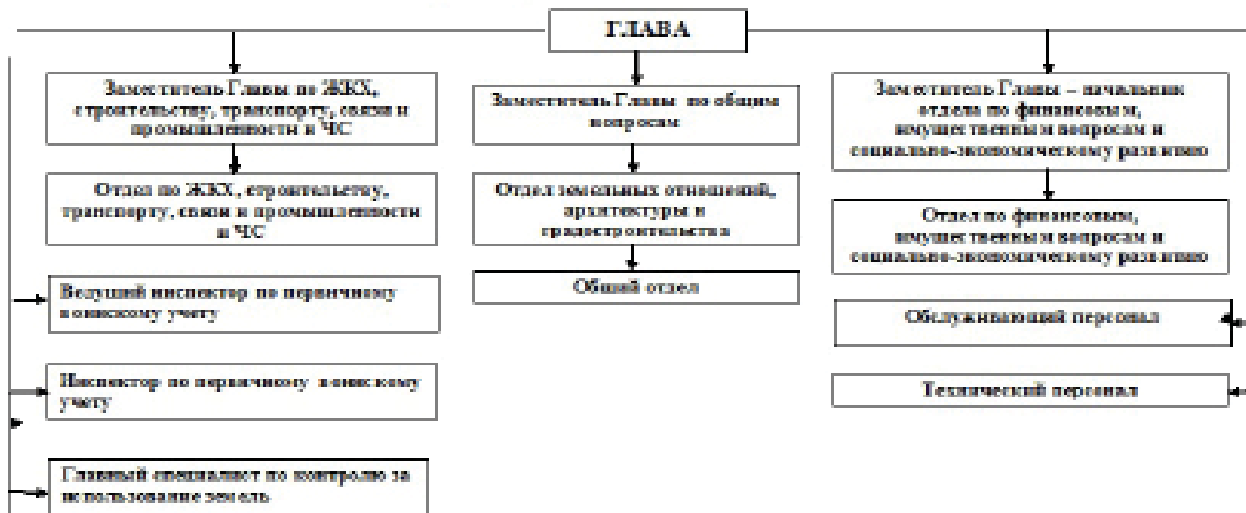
ГЛАВА

Заместитель Главы по ЖКХ, строительству, транспорту, связи и промышленности и ЧС

Отдел по ЖКХ, строительству, транспорту, связи и промышленности и ЧС

Ведущий инспектор по первичному воинскому учету

Инспектор по первичному воинскому учету

Главный специалист по контролю за использование земель

Заместитель Главы по общим вопросам

Отдел земельных отношений, архитектуры и градостроительства

Общий отдел

Заместитель Главы – начальник отдела по финансовым, имущественным вопросам и социально-экономическому развитию

Отдел по финансовым, имущественным вопросам и социально-экономическому развитию

Обслуживающий персонал

Технический персонал